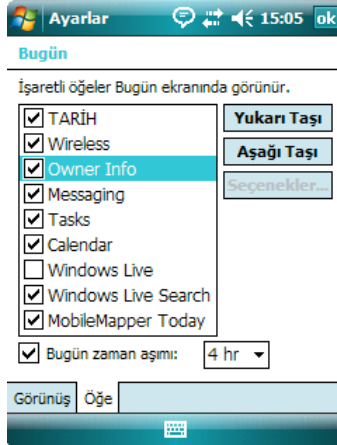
Ayarlar 15:05 ok

Bugün

İşaretli öğeler Bugün ekranında görünür.

TARİH
Wireless
Owner Info
Messaging
Tasks
Calendar
Windows Live
Windows Live Search
MobileMapper Today

Yukarı Taşı
Aşağı Taşı
Seçenekler...

Bugün zaman aşımı: 4 hr

Görünüş | Öğe